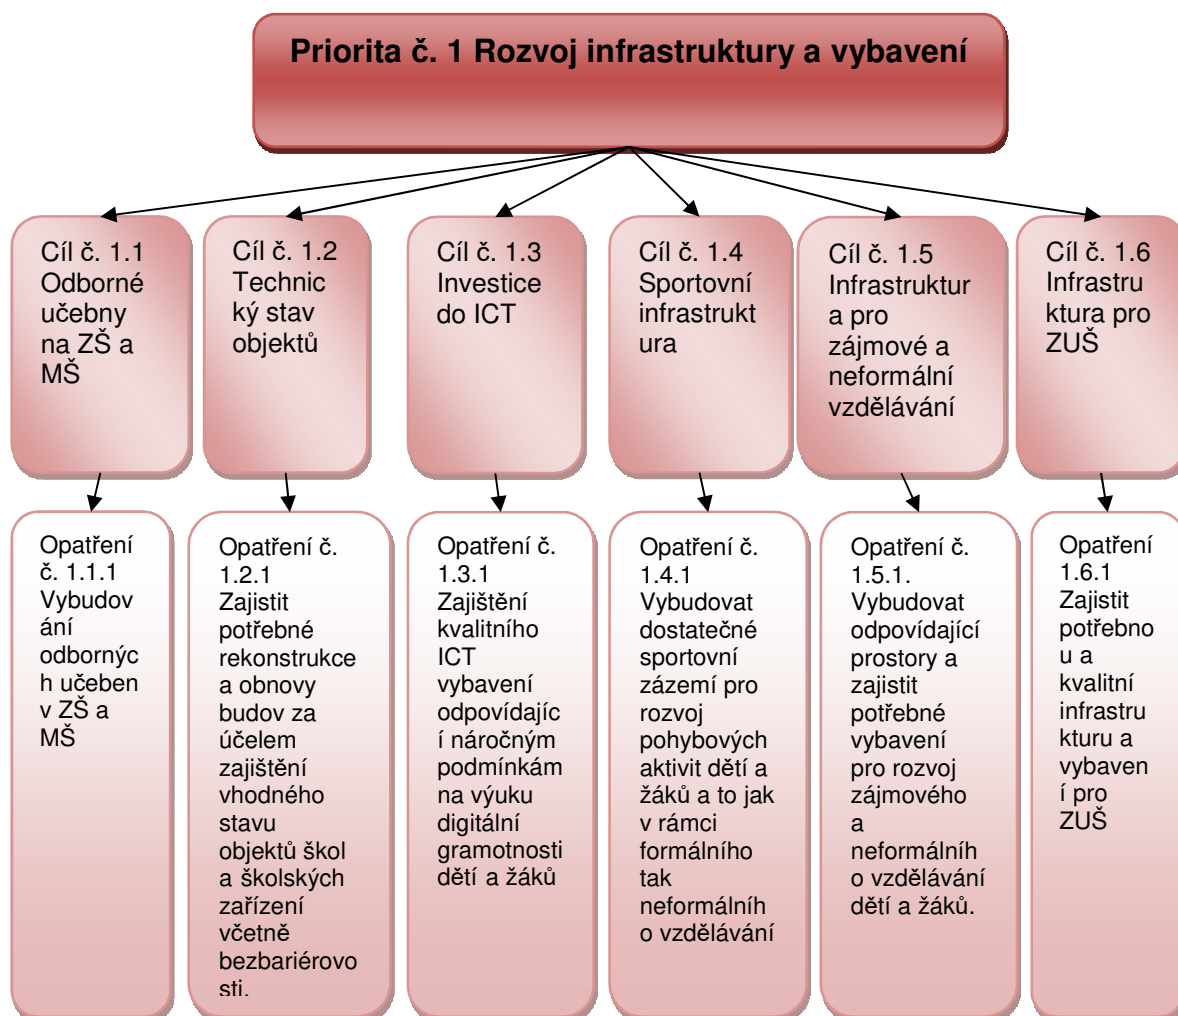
Priorita č. 1 Rozvoj infrastruktury a vybavení

Cíl č. 1.1 Odborné učebny na ZŠ a MŠ

Cíl č. 1.2 Technický stav objektů

Cíl č. 1.3 Investice do ICT

Cíl č. 1.4 Sportovní infrastruktura

Cíl č. 1.5 Infrastruktura pro zájmové a neformální vzdělávání

Cíl č. 1.6 Infrastruktura pro ZUŠ

Opatření č. 1.1.1 Vybudování odborných učeben v ZŠ a MŠ

Opatření č. 1.2.1 Zajistit potřebné rekonstrukce a obnovy budov za účelem zajištění vhodného stavu objektů škol a školských zařízení včetně bezbariérovosti.

Opatření č. 1.3.1 Zajištění kvalitního ICT vybavení odpovídající náročným podmínkám na výuku digitální gramotnosti dětí a žáků

Opatření č. 1.4.1 Vybudovat dostatečné sportovní zázemí pro rozvoj pohybových aktivit dětí a žáků a to jak v rámci formálního tak neformálního vzdělávání

Opatření č. 1.5.1. Vybudovat odpovídající prostory a zajistit potřebné vybavení pro rozvoj zájmového a neformálního vzdělávání dětí a žáků.

Opatření 1.6.1 Zajistit potřebnou a kvalitní infrastrukturu a vybavení pro ZUŠ